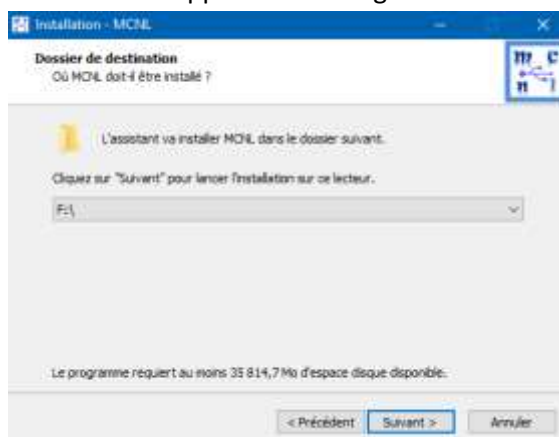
Installation - MCNL

Dossier de destination
Où MCNL doit-il être installé ?

L'assistant va installer MCNL dans le dossier suivant.

Cliquez sur "Suivant" pour lancer l'installation sur ce lecteur.

F:\

Le programme requiert au moins 35 814,7 Mo d'espace disque disponible.

< Précédent Suivant > Annuler